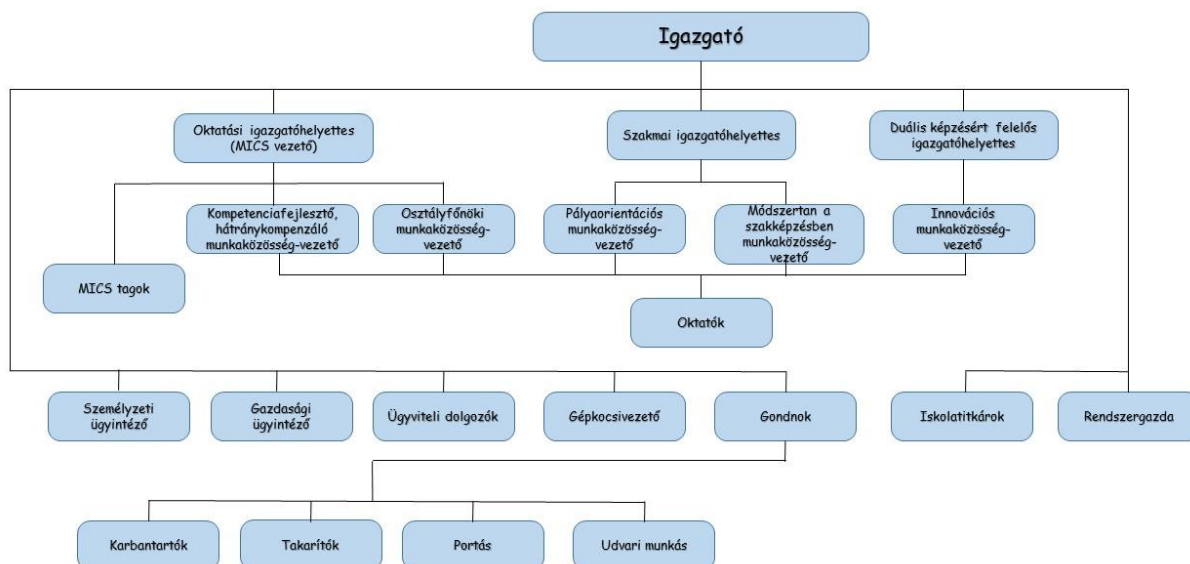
Igazgató

Oktatási igazgatóhelyettes (MICS vezető)

Szakmai igazgatóhelyettes

Duális képzésért felelős igazgatóhelyettes

Kompetenciafejlesztő, hátránykompenzáló munkaközösség-vezető

Osztályfőnöki munkaközösség-vezető

Pályaorientációs munkaközösség-vezető

Módszertan a szakképzésben munkaközösség-vezető

Innovációs munkaközösség-vezető

MICS tagok

Oktatók

Személyzeti ügyintéző

Gazdasági ügyintéző

Ügyviteli dolgozók

Gépkocsivezető

Gondnok

Iskolatitkárok

Rendszergazda

Karbantartók

Takarítók

Portás

Udvari munkás